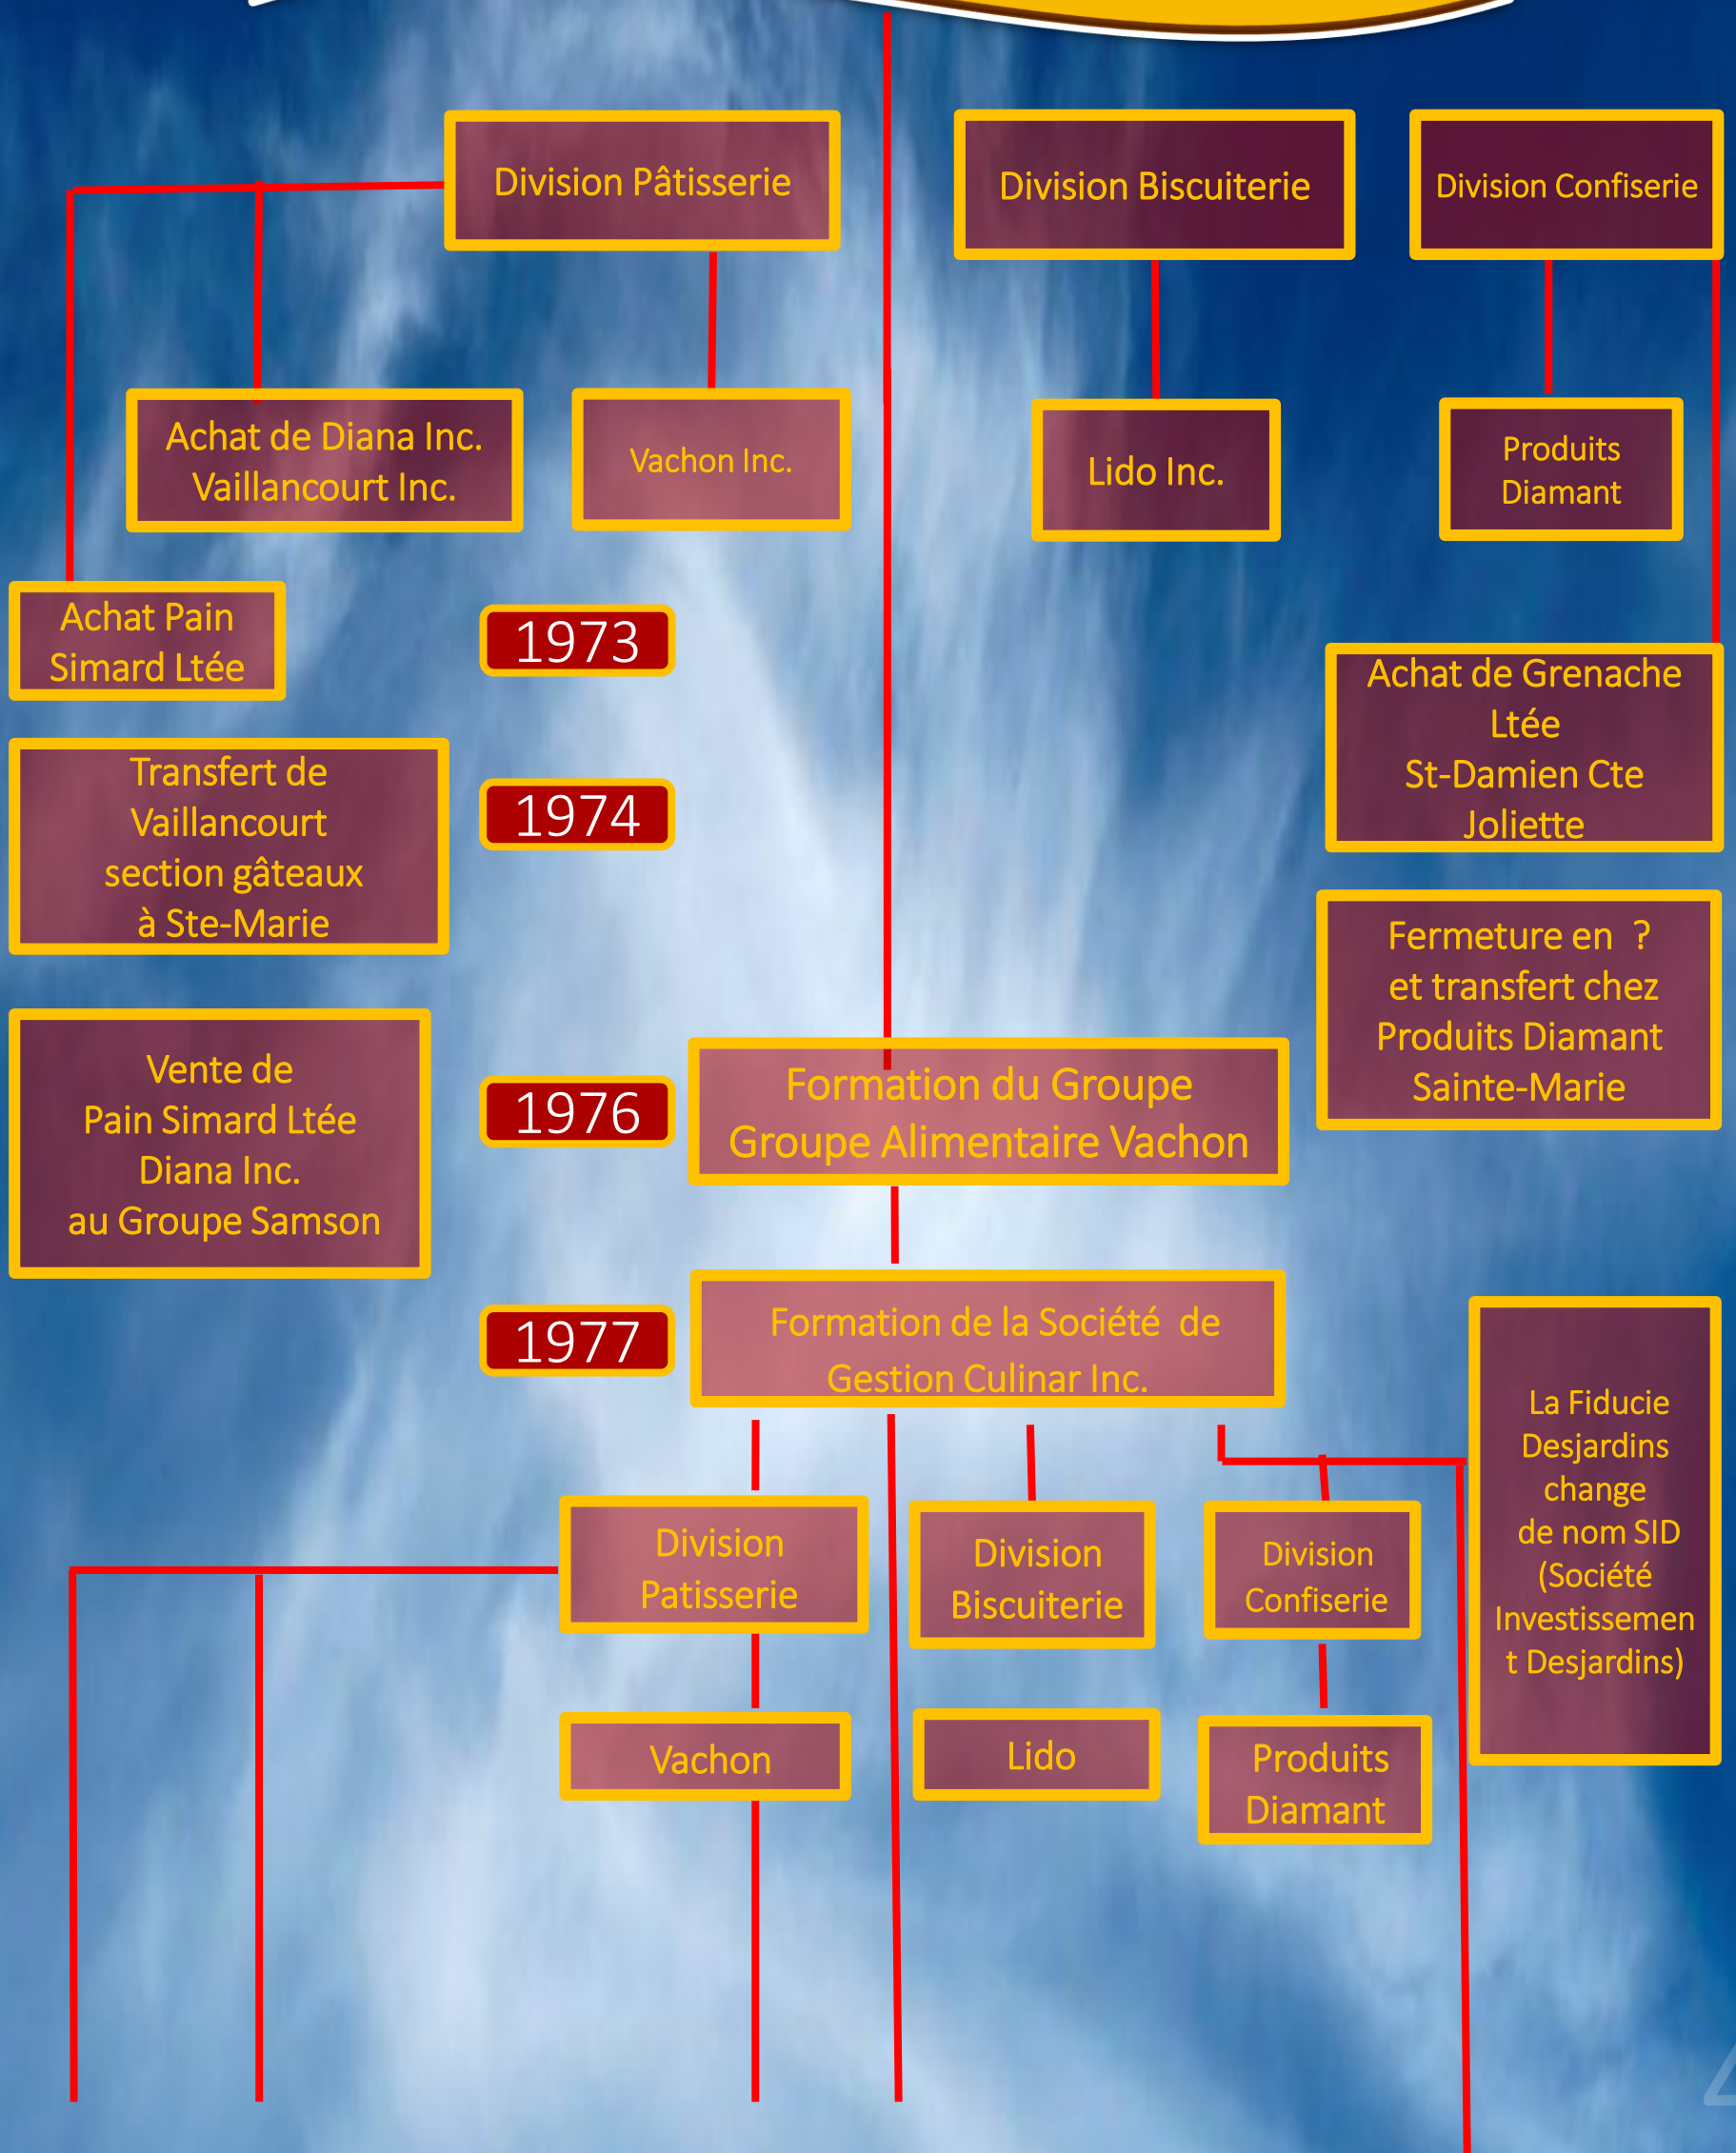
Division Pâtisserie

Division Biscuiterie

Division Confiserie

Achat de Diana Inc. Vaillancourt Inc.

Vachon Inc.

Lido Inc.

Produits Diamant

Achat Pain Simard Ltée

1973

Achat de Grenache Ltée St-Damien Cte Joliette

Transfert de Vaillancourt section gâteaux à Ste-Marie

1974

Fermeture en ? et transfert chez Produits Diamant Sainte-Marie

Vente de Pain Simard Ltée Diana Inc. au Groupe Samson

1976

Formation du Groupe Groupe Alimentaire Vachon

1977

Formation de la Société de Gestion Culinar Inc.

La Fiducie Desjardins change de nom SID (Société Investissement Desjardins)

Division Patisserie

Division Biscuiterie

Division Confiserie

Vachon

Lido

Produits Diamant